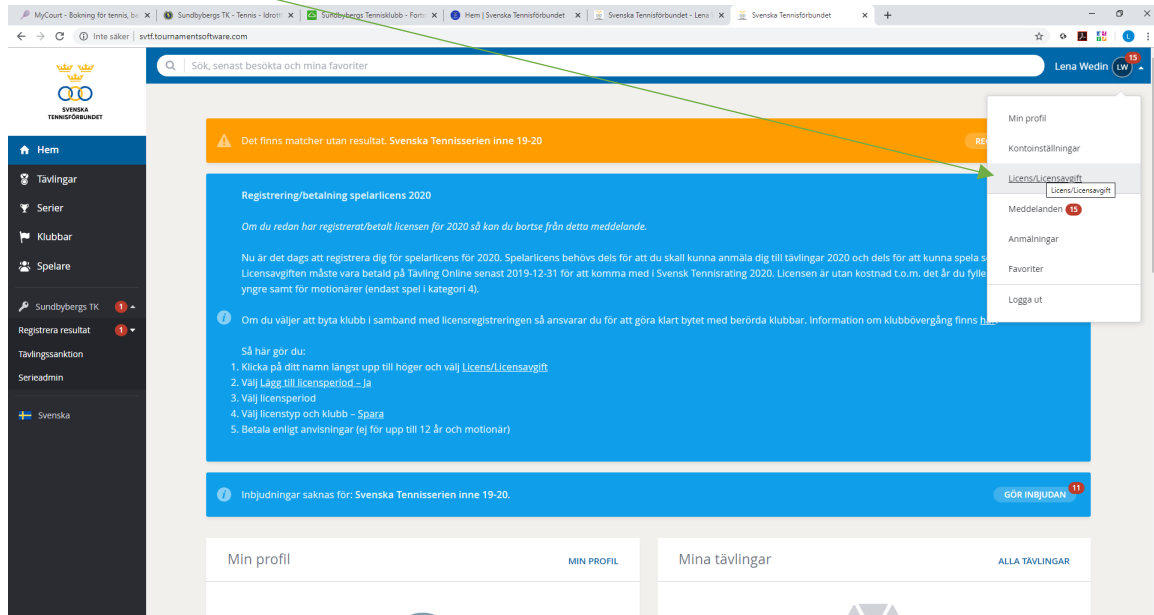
MyCourt - Bokning för tennis, ba | Sundbybergs TK - Tennis - Idrott | Sundbybergs Tennisklubb - Form | Hem | Svenska Tennisförbundet | Svenska Tennisförbundet - Lena | Svenska Tennisförbundet

Inte säker | svtf.tournamentsoftware.com

SVENSKA TENNISFÖRBUNDET

Sök, senast besökta och mina favoriter

Lena Wedin LW 15

Hem
Tävlingar
Serier
Klubbar
Spelare
Sundbybergs TK 1
Registrera resultat 1
Tävlingssanktion
Serieadmin
Svenska

Det finns matcher utan resultat. Svenska Tennisserien inne 19-20

Registrering/betalning spelarlicens 2020

Om du redan har registrerat/betalt licensen för 2020 så kan du bortse från detta meddelande.

Nu är det dags att registrera dig för spelarlicens för 2020. Spelarlicens behövs dels för att du skall kunna anmäla dig till tävlingar 2020 och dels för att kunna spela s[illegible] Licensavgiften måste vara betald på Tävling Online senast 2019-12-31 för att komma med i Svensk Tennisrating 2020. Licensen är utan kostnad t.o.m. det år du fylle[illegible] yngre samt för motionärer (endast spel i kategori 4).

Om du väljer att byta klubb i samband med licensregistreringen så ansvarar du för att göra klart bytet med berörda klubbar. Information om klubbövergång finns h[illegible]

Så här gör du:
1. Klicka på ditt namn längst upp till höger och välj Licens/Licensavgift
2. Välj Lägg till licensperiod – Ja
3. Välj licensperiod
4. Välj licenstyp och klubb – Spara
5. Betala enligt anvisningar (ej för upp till 12 år och motionär)

Min profil
Kontoinställningar
Licens/Licensavgift
Licens/Licensavgift
Meddelanden 15
Anmälningar
Favoriter
Logga ut

Inbjudningar saknas för: Svenska Tennisserien inne 19-20.

GÖR INBJUDAN 11

Min profil
MIN PROFIL

Mina tävlingar
ALLA TÄVLINGAR